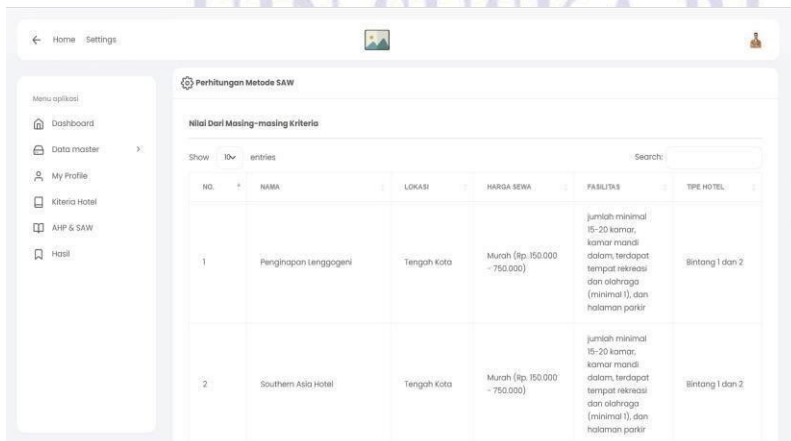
← Home Settings

Menu aplikasi
Dashboard
Data master >
My Profile
Kiteria Hotel
AHP & SAW
Hasil

Perhitungan Metode SAW

Nilai Dari Masing-masing Kriteria

Show 10 entries Search:

| NO. | NAMA | LOKASI | HARGA SEWA | FASILITAS | TIPE HOTEL |
|---|---|---|---|---|---|
| 1 | Penginapan Lenggogeni | Tengah Kota | Murah (Rp. 150.000 - 750.000) | jumlah minimal 15-20 kamar, kamar mandi dalam, terdapat tempat rekreasi dan olahraga (minimal 1), dan halaman parkir | Bintang 1 dan 2 |
| 2 | Southern Asia Hotel | Tengah Kota | Murah (Rp. 150.000 - 750.000) | jumlah minimal 15-20 kamar, kamar mandi dalam, terdapat tempat rekreasi dan olahraga (minimal 1), dan halaman parkir | Bintang 1 dan 2 |